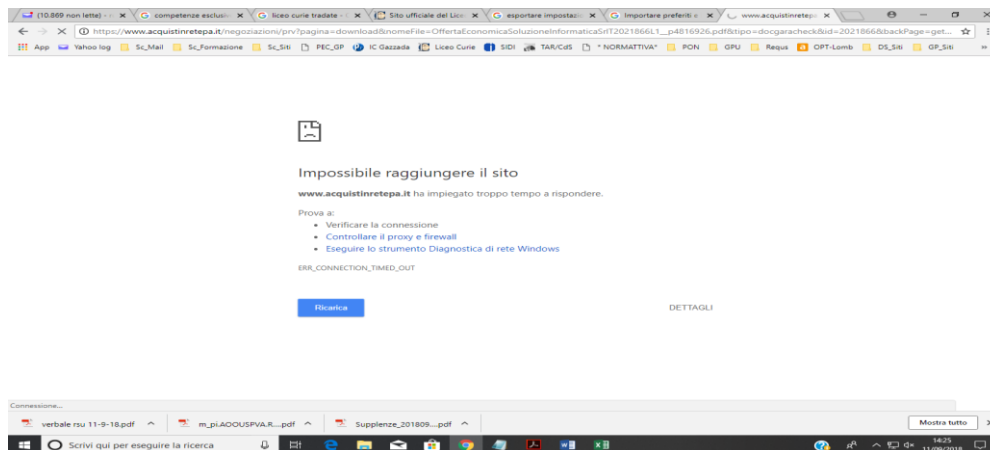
(10.869 non lette) - ✕ | competenze esclusiv ✕ | liceo curie tradate - ✕ | Sito ufficiale del Lice ✕ | esportare impostazio ✕ | Importare preferiti e ✕ | www.acquistinretepa ✕

https://www.acquistinretepa.it/negoziazioni/prv?pagina=download&nomeFile=OffertaEconomicaSoluzioneInformaticaSrlT2021866L1__p4816926.pdf&tipo=docgaracheck&id=2021866&backPage=get...

App | Yahoo log | Sc_Mail | Sc_Formazione | Sc_Siti | PEC_GP | IC Gazzada | Liceo Curie | SIDI | TAR/CdS | * NORMATTIVA* | PON | GPU | Requs | OPT-Lomb | DS_Siti | GP_Siti

Impossibile raggiungere il sito

www.acquistinretepa.it ha impiegato troppo tempo a rispondere.

Prova a:
• Verificare la connessione
• Controllare il proxy e firewall
• Eseguire lo strumento Diagnostica di rete Windows

ERR_CONNECTION_TIMED_OUT

Ricarica

DETTAGLI

Connessione...

verbale rsu 11-9-18.pdf ^ | m_pi.AOOUSPVA.R....pdf ^ | Supplenze_201809....pdf ^

Mostra tutto

Scrivi qui per eseguire la ricerca

14:25
11/09/2018